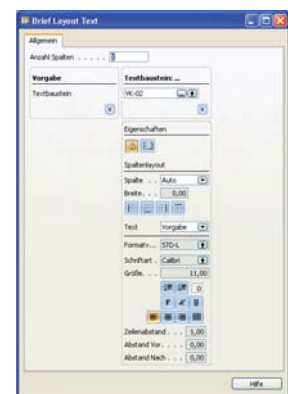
Brief Layout Text

Allgemein

Anzahl Spalten . . . . . 1

Vorgabe

Textbaustein

Textbausteinc ...

VK-02

Eigenschaften

Spaltenlayout

Spalte . . . Auto

Breite. . . 0,00

Text Vorgabe

Formatv... STD-L

Schriftart . Calibri

Größe. . . 11,00

0

F K U

Zeilenabstand . . . 1,00

Abstand Vor. . . . 0,00

Abstand Nach . . . 0,00

Hilfe